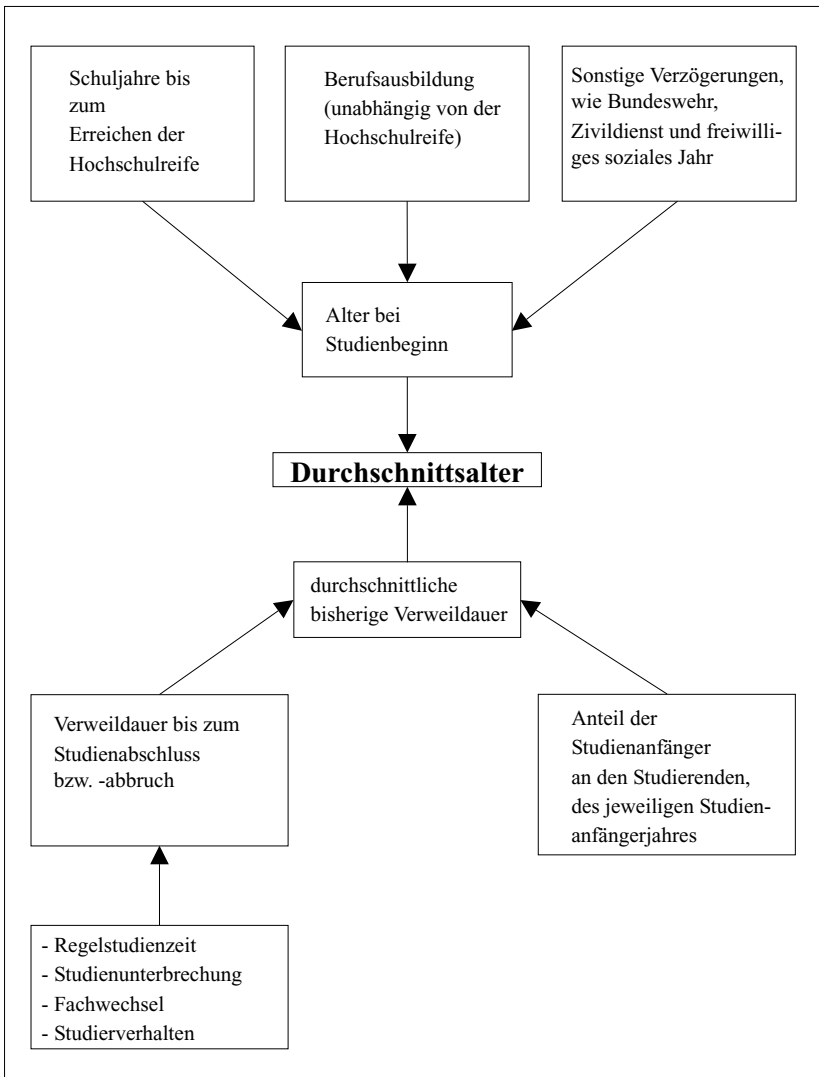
Schuljahre bis zum Erreichen der Hochschulreife

Berufsausbildung (unabhängig von der Hochschulreife)

Sonstige Verzögerungen, wie Bundeswehr, Zivildienst und freiwilliges soziales Jahr

Alter bei Studienbeginn

**Durchschnittsalter**

durchschnittliche bisherige Verweildauer

Verweildauer bis zum Studienabschluss bzw. -abbruch

Anteil der Studienanfänger an den Studierenden, des jeweiligen Studienanfängerjahres

- Regelstudienzeit
- Studienunterbrechung
- Fachwechsel
- Studierverhalten